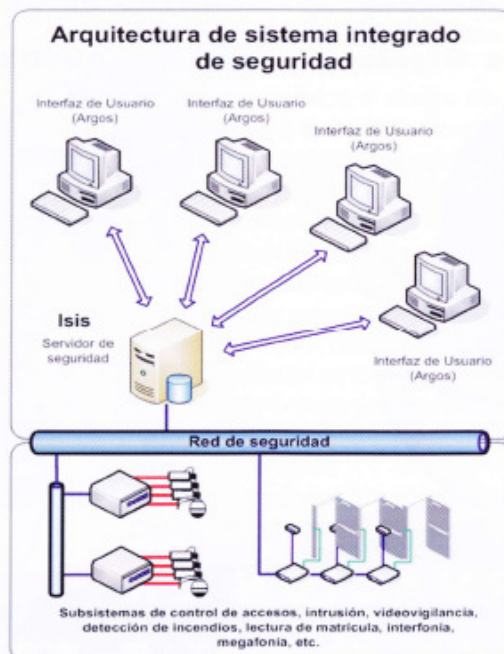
Arquitectura de sistema integrado de seguridad

Interfaz de Usuario (Argos)

Interfaz de Usuario (Argos)

Interfaz de Usuario (Argos)

Isis
Servidor de seguridad

Interfaz de Usuario (Argos)

Red de seguridad

Subsistemas de control de accesos, intrusión, videovigilancia, detección de incendios, lectura de matrícula, interfonía, megafonía, etc.